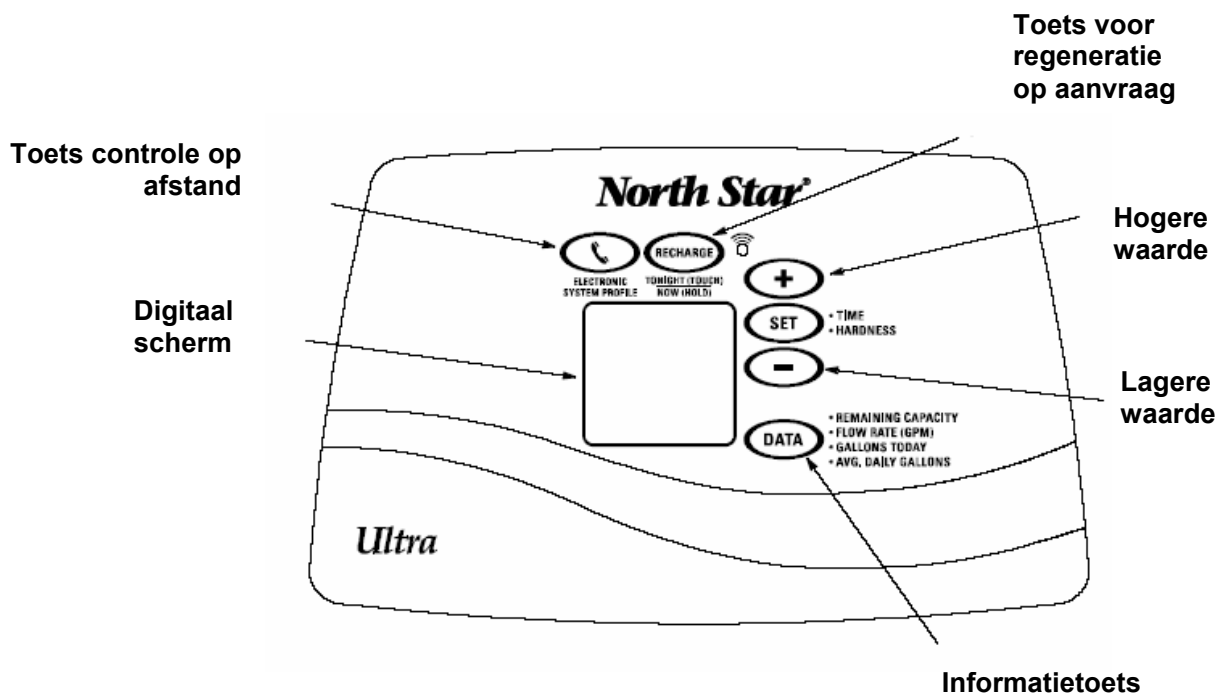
Toets voor regeneratie op aanvraag

Toets controle op afstand

North Star®

RECHARGE

ELECTRONIC SYSTEM PROFILE

TONIGHT (TOUCH) NOW (HOLD)

Hogere waarde

+

SET

• TIME
• HARDNESS

Digitaal scherm

−

Lagere waarde

DATA

• REMAINING CAPACITY
• FLOW RATE (GPM)
• GALLONS TODAY
• AVG. DAILY GALLONS

Ultra

Informatietoets